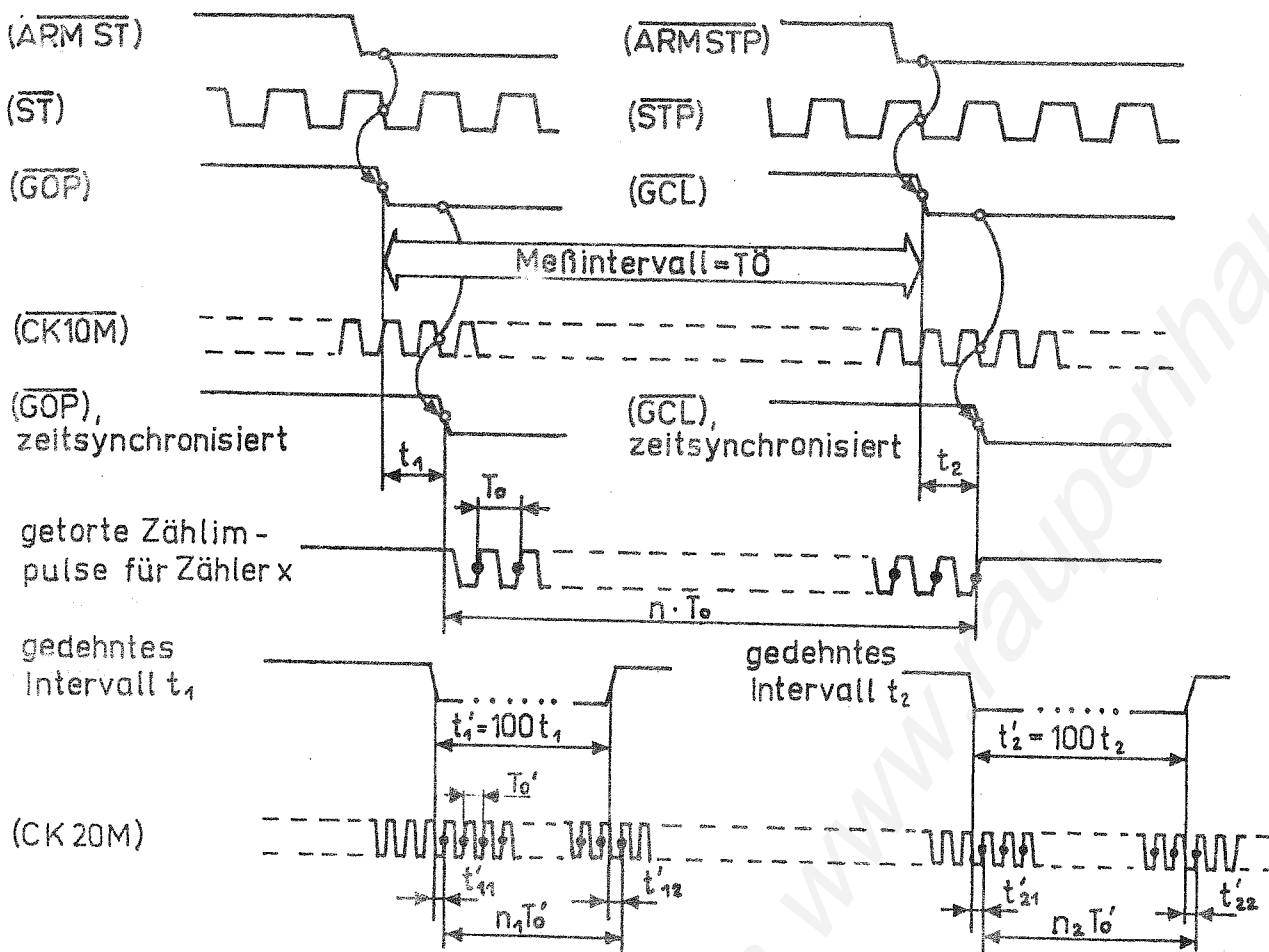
($\overline{ARM ST}$)

($\overline{ARMSTP}$)

($\overline{ST}$)

($\overline{STP}$)

($\overline{GOP}$)

($\overline{GCL}$)

Meßintervall = TÖ

($\overline{CK10M}$)

($\overline{GOP}$), zeitsynchronisiert

($\overline{GCL}$), zeitsynchronisiert

$t_1$

$t_2$

$T_0$

getorte Zählimpulse für Zähler x

$n \cdot T_0$

gedehntes Intervall $t_1$

gedehntes intervall $t_2$

$t_1' = 100\,t_1$

$t_2' = 100\,t_2$

$T_0'$

(CK 20M)

$t_{11}'$

$t_{12}'$

$n_1 T_0'$

$t_{21}'$

$t_{22}'$

$n_2 T_0'$